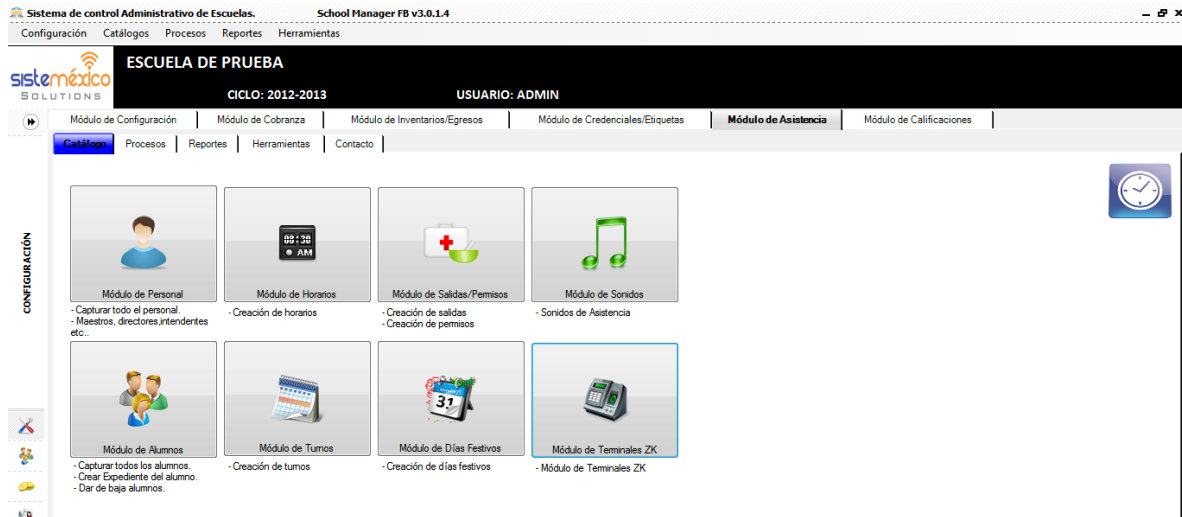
Sistema de control Administrativo de Escuelas. School Manager FB v3.0.1.4

Configuración Catálogos Procesos Reportes Herramientas

sistemexico SOLUTIONS

ESCUELA DE PRUEBA

CICLO: 2012-2013 USUARIO: ADMIN

Módulo de Configuración | Módulo de Cobranza | Módulo de Inventarios/Egresos | Módulo de Credenciales/Etiquetas | Módulo de Asistencia | Módulo de Calificaciones

Catálogo | Procesos | Reportes | Herramientas | Contacto

CONFIGURACIÓN

08:30 AM

Módulo de Personal
- Capturar todo el personal.
- Maestros, directores,intendentes etc..

Módulo de Horarios
- Creación de horarios

Módulo de Salidas/Permisos
- Creación de salidas
- Creación de permisos

Módulo de Sonidos
- Sonidos de Asistencia

Módulo de Alumnos
- Capturar todos los alumnos.
- Crear Expediente del alumno.
- Dar de baja alumnos.

Módulo de Turnos
- Creación de turnos

31

Módulo de Días Festivos
- Creación de días festivos

Módulo de Terminales ZK
- Módulo de Terminales ZK